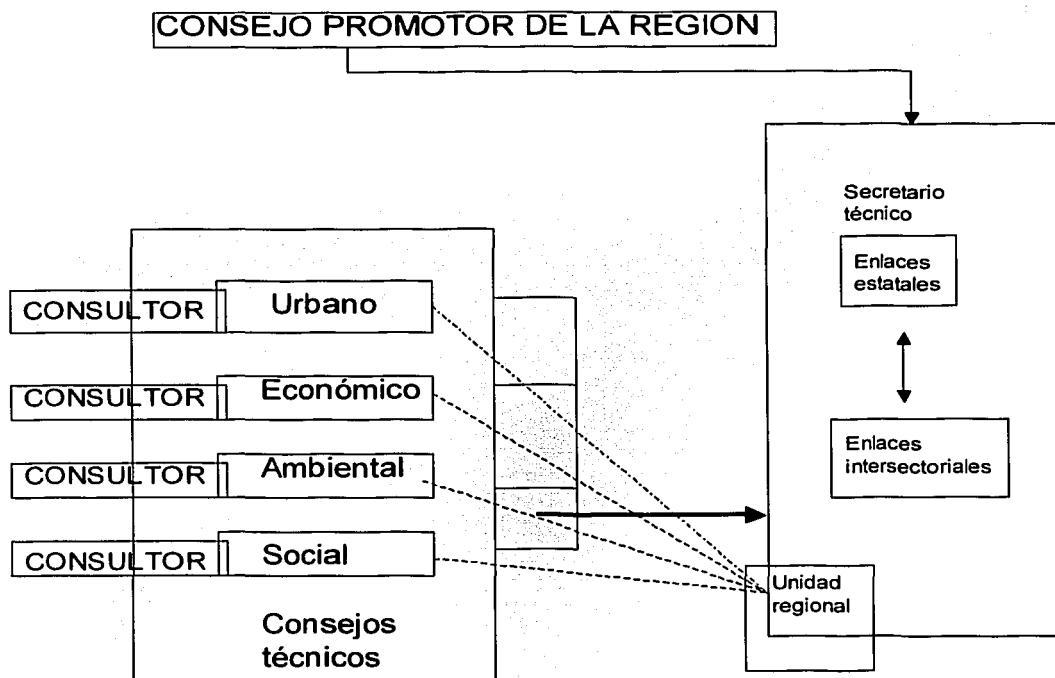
CONSEJO PROMOTOR DE LA REGION

Secretario técnico

Enlaces estatales

Enlaces intersectoriales

CONSULTOR

Urbano

CONSULTOR

Económico

CONSULTOR

Ambiental

CONSULTOR

Social

Consejos técnicos

Unidad regional